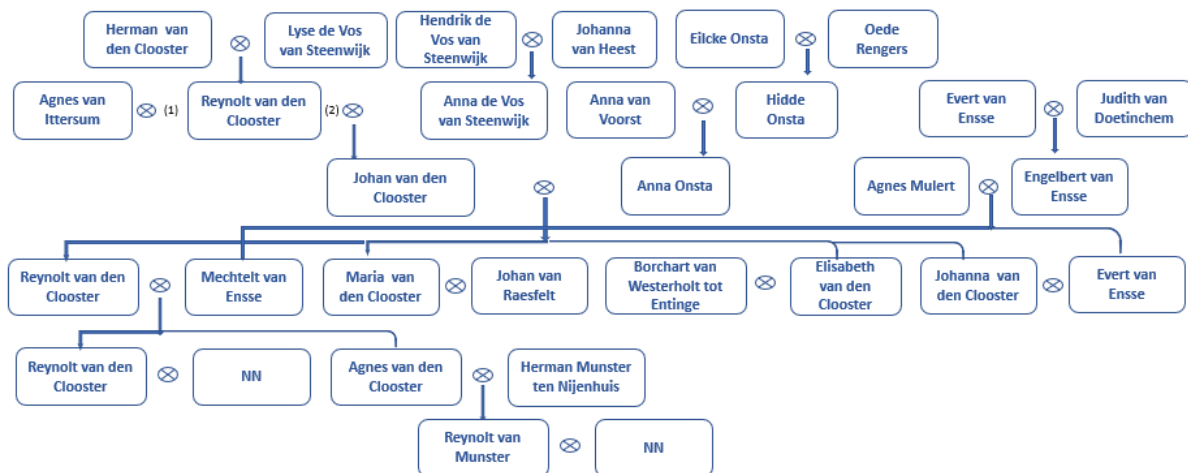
Herman van den Clooster ⊗ Lyse de Vos van Steenwijk

Hendrik de Vos van Steenwijk ⊗ Johanna van Heest

Eilcke Onsta ⊗ Oede Rengers

Agnes van Ittersum ⊗ (1) Reynolt van den Clooster (2) ⊗

Anna de Vos van Steenwijk

Anna van Voorst ⊗ Hidde Onsta

Evert van Ensse ⊗ Judith van Doetinchem

Johan van den Clooster

⊗

Anna Onsta

Agnes Mulert ⊗ Engelbert van Ensse

Reynolt van den Clooster ⊗ Mechtelt van Ensse

Maria van den Clooster ⊗ Johan van Raesfelt

Borchart van Westerholt tot Entinge ⊗ Elisabeth van den Clooster

Johanna van den Clooster ⊗ Evert van Ensse

Reynolt van den Clooster ⊗ NN

Agnes van den Clooster ⊗ Herman Munster ten Nijenhuis

Reynolt van Munster ⊗ NN